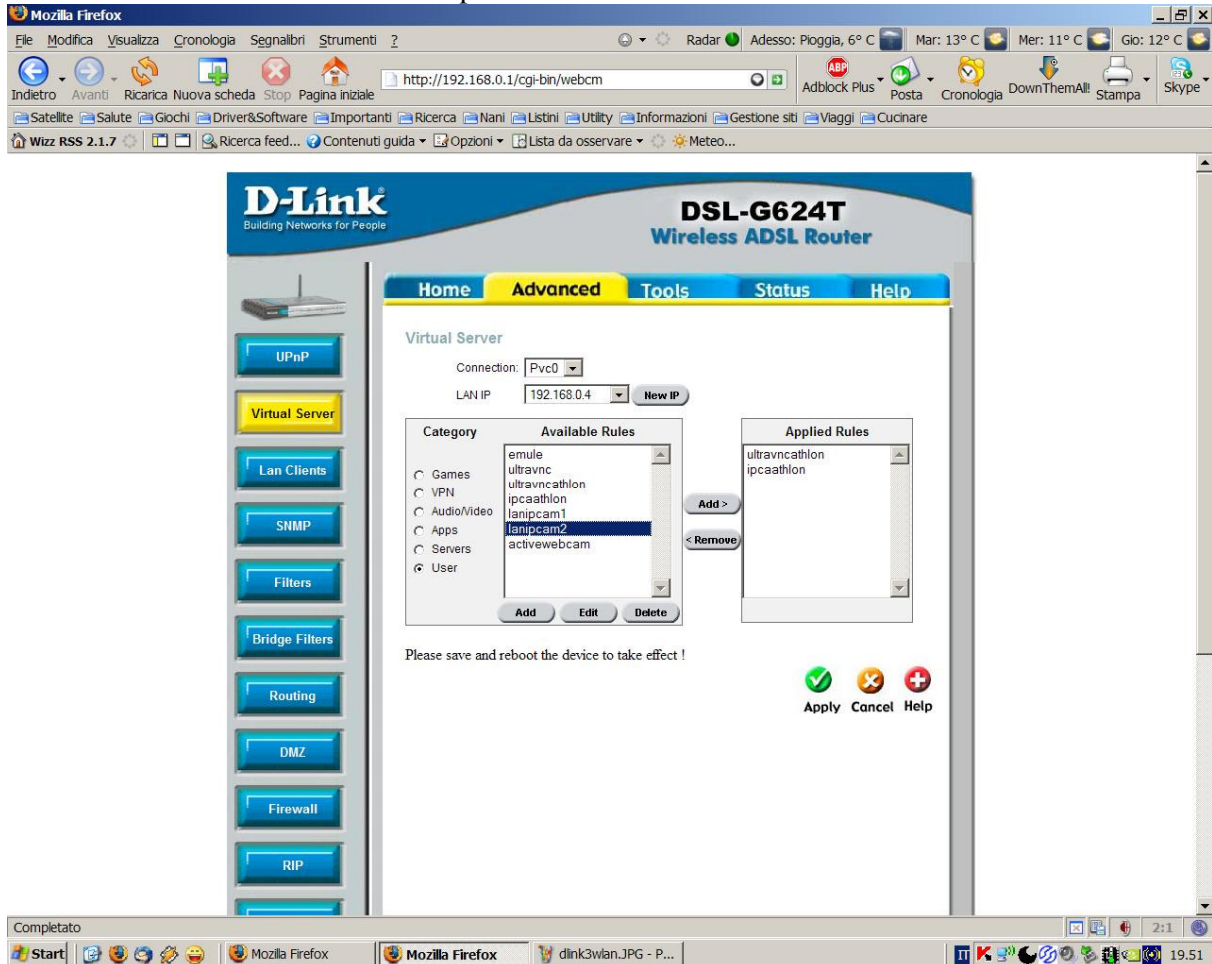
Mozilla Firefox

File Modifica Visualizza Cronologia Segnalibri Strumenti ?

Radar Adesso: Pioggia, 6° C Mar: 13° C Mer: 11° C Gio: 12° C

Indietro Avanti Ricarica Nuova scheda Stop Pagina iniziale http://192.168.0.1/cgi-bin/webcm Adblock Plus Posta Cronologia DownThemAll! Stampa Skype

Satellite Salute Giochi Driver&Software Importanti Ricerca Nani Listini Utility Informazioni Gestione siti Viaggi Cucinare

Wizz RSS 2.1.7 Ricerca feed... Contenuti guida Opzioni Lista da osservare Meteo...

D-Link
Building Networks for People

DSL-G624T
Wireless ADSL Router

Home Advanced Tools Status Help

UPnP
Virtual Server
Lan Clients
SNMP
Filters
Bridge Filters
Routing
DMZ
Firewall
RIP

Virtual Server

Connection: Pvc0

LAN IP 192.168.0.4 New IP

Category
Games
VPN
Audio/Video
Apps
Servers
User

Available Rules
emule
ultravnc
ultravncathlon
ipcaathlon
lanipcam1
lanipcam2
activewebcam

Add Edit Delete

Add >
< Remove

Applied Rules
ultravncathlon
ipcaathlon

Please save and reboot the device to take effect !

Apply Cancel Help

Completato

Start Mozilla Firefox Mozilla Firefox dlink3wlan.JPG - P... 19.51